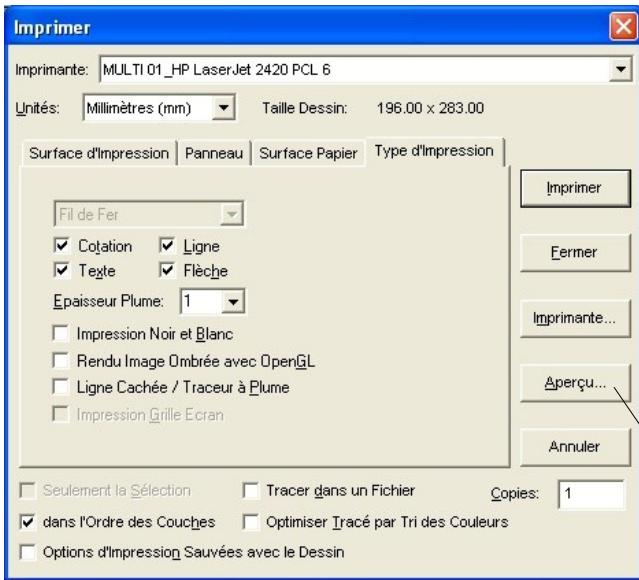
Imprimer

Imprimante: MULTI 01_HP LaserJet 2420 PCL 6

Unités: Millimètres (mm) Taille Dessin: 196.00 x 283.00

Surface d'Impression | Panneau | Surface Papier | Type d'Impression

Fil de Fer

Cotation
Ligne
Texte
Flèche

Epaisseur Plume: 1

Impression Noir et Blanc
Rendu Image Ombrée avec OpenGL
Ligne Cachée / Traceur à Plume
Impression Grille Ecran

Imprimer
Fermer
Imprimante...
Aperçu...
Annuler

Seulement la Sélection
Tracer dans un Fichier
Copies: 1
dans l'Ordre des Couches
Optimiser Tracé par Tri des Couleurs
Options d'Impression Sauvées avec le Dessin